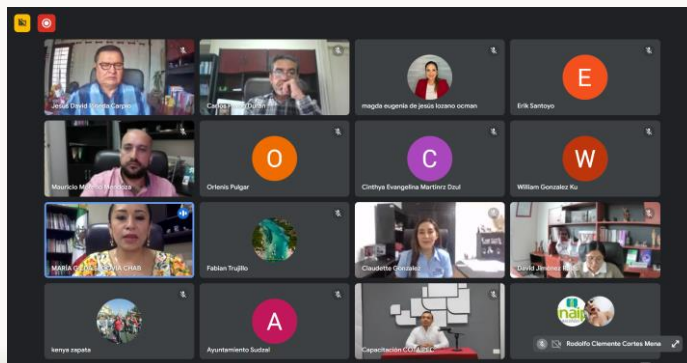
Jesús David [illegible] Carpio
Carlos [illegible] Durán
magda eugenia de jesús lozano ocman
E
Erik Santoyo
Mauricio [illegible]
O
Orlenis Pulgar
C
Cinthya Evangelina Martinrz Dzul
W
William Gonzalez Ku
MARÍA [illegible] CHAB
Fabian Trujillo
Claudette González
David Jiménez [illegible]
kenya zapata
A
Ayuntamiento Sudzal
Capacitación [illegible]
Rodolfo Clemente Cortes Mena